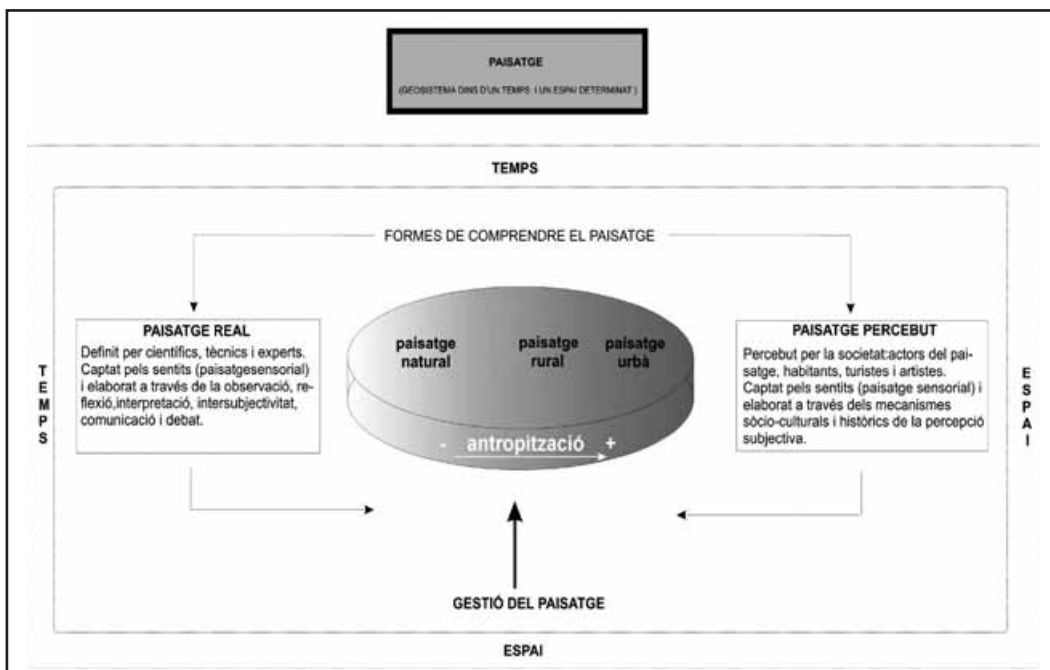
PAISATGE

(GEOSISTEMA DINS D'UN TEMPS I UN ESPAI DETERMINAT)

TEMPS

FORMES DE COMPRENDRE EL PAISATGE

PAISATGE REAL

Definit per científics, tècnics i experts. Captat pels sentits (paisatgesensorial) i elaborat a través de la observació, reflexió,interpretació, intersubjectivitat, comunicació i debat.

TEMPS

paisatge natural

paisatge rural

paisatge urbà

- antropització +

PAISATGE PERCEBUT

Percebut per la societat:actors del paisatge, habitants, turistes i artistes. Captat pels sentits (paisatge sensorial) i elaborat a través dels mecanismes sòcio-culturals i històrics de la percepció subjectiva.

ESPAI

GESTIÓ DEL PAISATGE

ESPAI